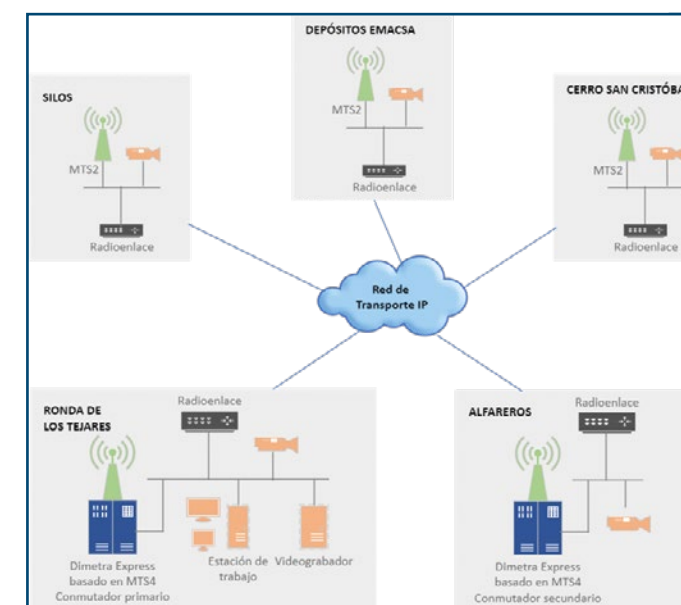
DEPÓSITOS EMACSA

MTS2

Radioenlace

SILOS

MTS2

Radioenlace

CERRO SAN CRISTÓBA

MTS2

Radioenlace

Red de Transporte IP

RONDA DE LOS TEJARES

Radioenlace

Dimetra Express basado en MTS4 Conmutador primario

Estación de trabajo

Videograbador

ALFAREROS

Radioenlace

Dimetra Express basado en MTS4 Conmutador secundario